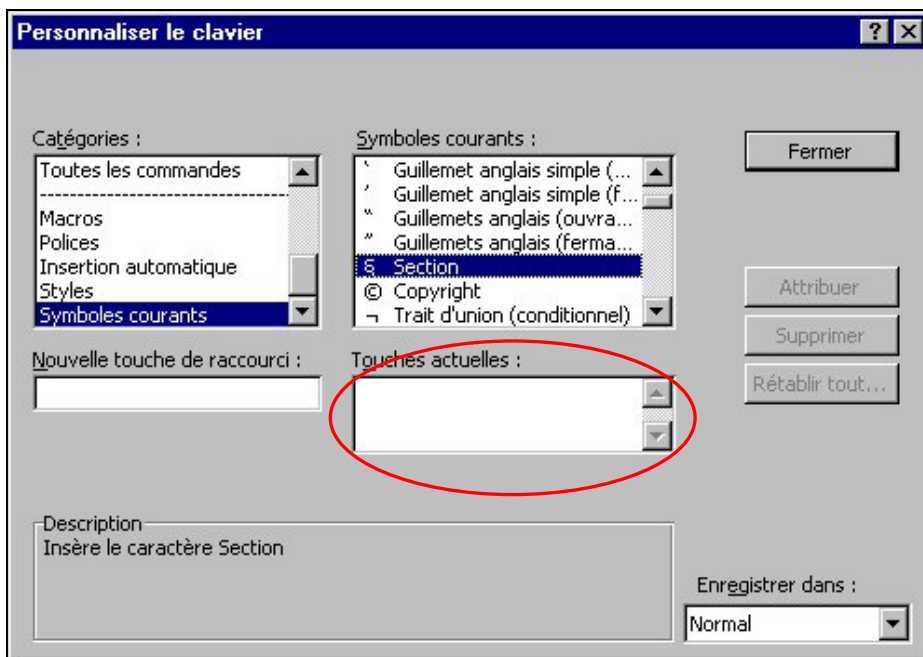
Personnaliser le clavier

?
X

Catégories :
Toutes les commandes
----------------------------
Macros
Polices
Insertion automatique
Styles
Symboles courants

Symboles courants :
` Guillemet anglais simple (...
' Guillemet anglais simple (f...
" Guillemets anglais (ouvra...
" Guillemets anglais (ferma...
§ Section
© Copyright
¬ Trait d'union (conditionnel)

Fermer

Attribuer
Supprimer
Rétablir tout...

Nouvelle touche de raccourci :

Touches actuelles :

Description
Insère le caractère Section

Enregistrer dans :
Normal